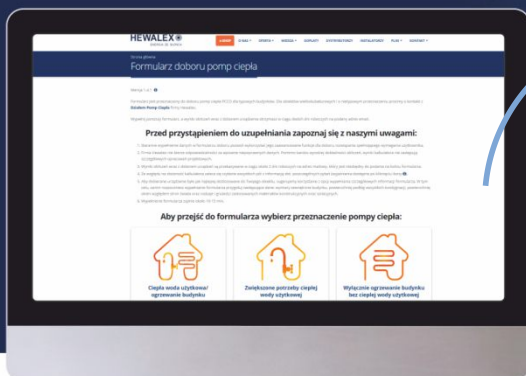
HEWALEX
ENERGIA ZE SŁOŃCA

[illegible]

Formularz doboru pomp ciepła

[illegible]

Przed przystąpieniem do uzupełniania zapoznaj się z naszymi uwagami:

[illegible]

Aby przejść do formularza wybierz przeznaczenie pompy ciepła:

Ciepła woda użytkowa/ ogrzewanie budynku

Zwiększone potrzeby ciepłej wody użytkowej

Wyłącznie ogrzewanie budynku bez ciepłej wody użytkowej